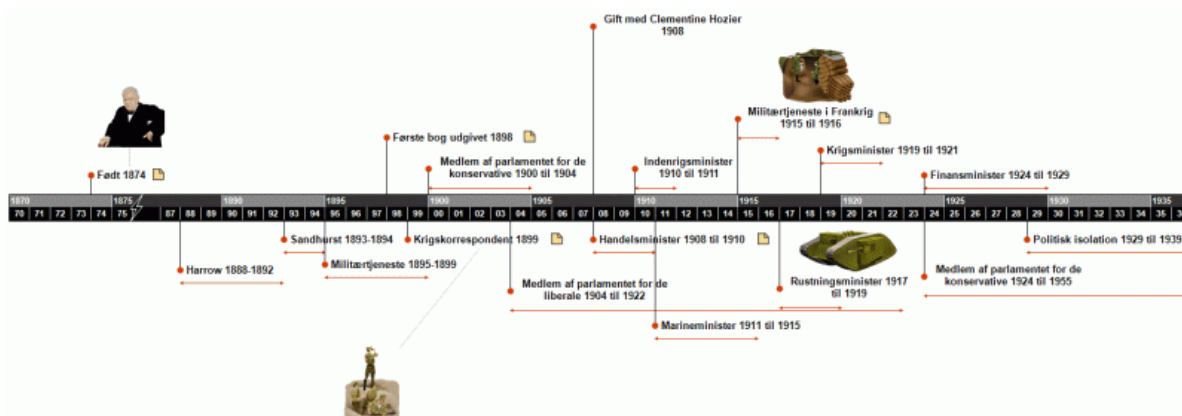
Gift med Clementine Hozier 1908

Militærtjeneste i Frankrig 1915 til 1916

Første bog udgivet 1898

Krigsminister 1919 til 1921

Medlem af parlamentet for de konservative 1900 til 1904

Indenrigsminister 1910 til 1911

Født 1874

Finansminister 1924 til 1929

| 1870 | | | | | 1875 | | | | | 1890 | | | | | 1895 | | | | | 1900 | | | | | 1905 | | | | | 1910 | | | | | 1915 | | | | | 1920 | | | | | 1925 | | | | | 1930 | | | | | 1935 | |
|---|---|---|---|---|---|---|---|---|---|---|---|---|---|---|---|---|---|---|---|---|---|---|---|---|---|---|---|---|---|---|---|---|---|---|---|---|---|---|---|---|---|---|---|---|---|---|---|---|---|---|---|---|---|---|---|---|
| 70 | 71 | 72 | 73 | 74 | 75 | 87 | 88 | 89 | 90 | 91 | 92 | 93 | 94 | 95 | 96 | 97 | 98 | 99 | 00 | 01 | 02 | 03 | 04 | 05 | 06 | 07 | 08 | 09 | 10 | 11 | 12 | 13 | 14 | 15 | 16 | 17 | 18 | 19 | 20 | 21 | 22 | 23 | 24 | 25 | 26 | 27 | 28 | 29 | 30 | 31 | 32 | 33 | 34 | 35 | 36 |

Sandhurst 1893-1894

Krigskorrespondent 1899

Handelsminister 1908 til 1910

Politisk isolation 1929 til 1939

Harrow 1888-1892

Militærtjeneste 1895-1899

Rustningsminister 1917 til 1919

Medlem af parlamentet for de konservative 1924 til 1955

Medlem af parlamentet for de liberale 1904 til 1922

Marineminister 1911 til 1915